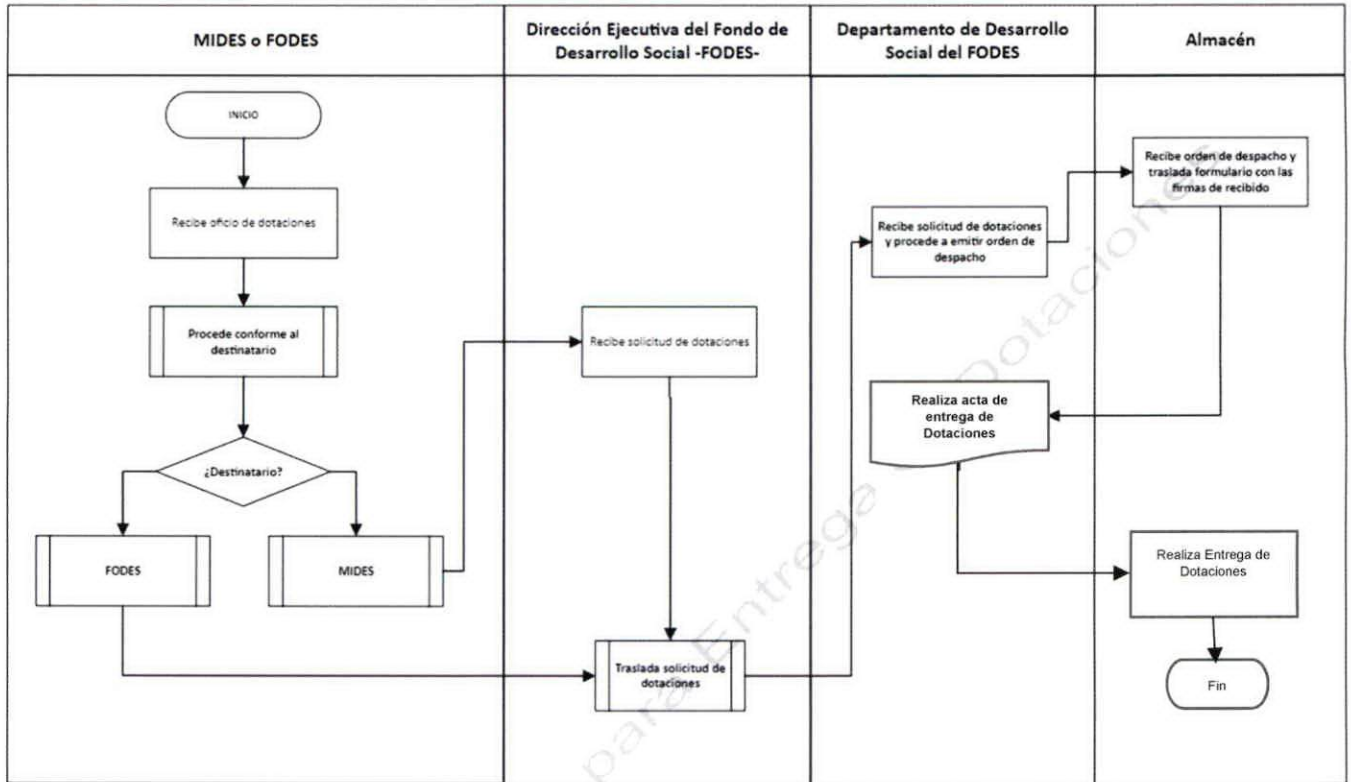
| MIDES o FODES | Dirección Ejecutiva del Fondo de Desarrollo Social -FODES- | Departamento de Desarrollo Social del FODES | Almacén |
|---|---|---|---|

INICIO

Recibe oficio de dotaciones

Procede conforme al destinatario

¿Destinatario?

FODES

MIDES

Recibe solicitud de dotaciones

Traslada solicitud de dotaciones

Recibe solicitud de dotaciones y procede a emitir orden de despacho

Realiza acta de entrega de Dotaciones

Recibe orden de despacho y traslada formulario con las firmas de recibido

Realiza Entrega de Dotaciones

Fin

para Entrega de Dotaciones